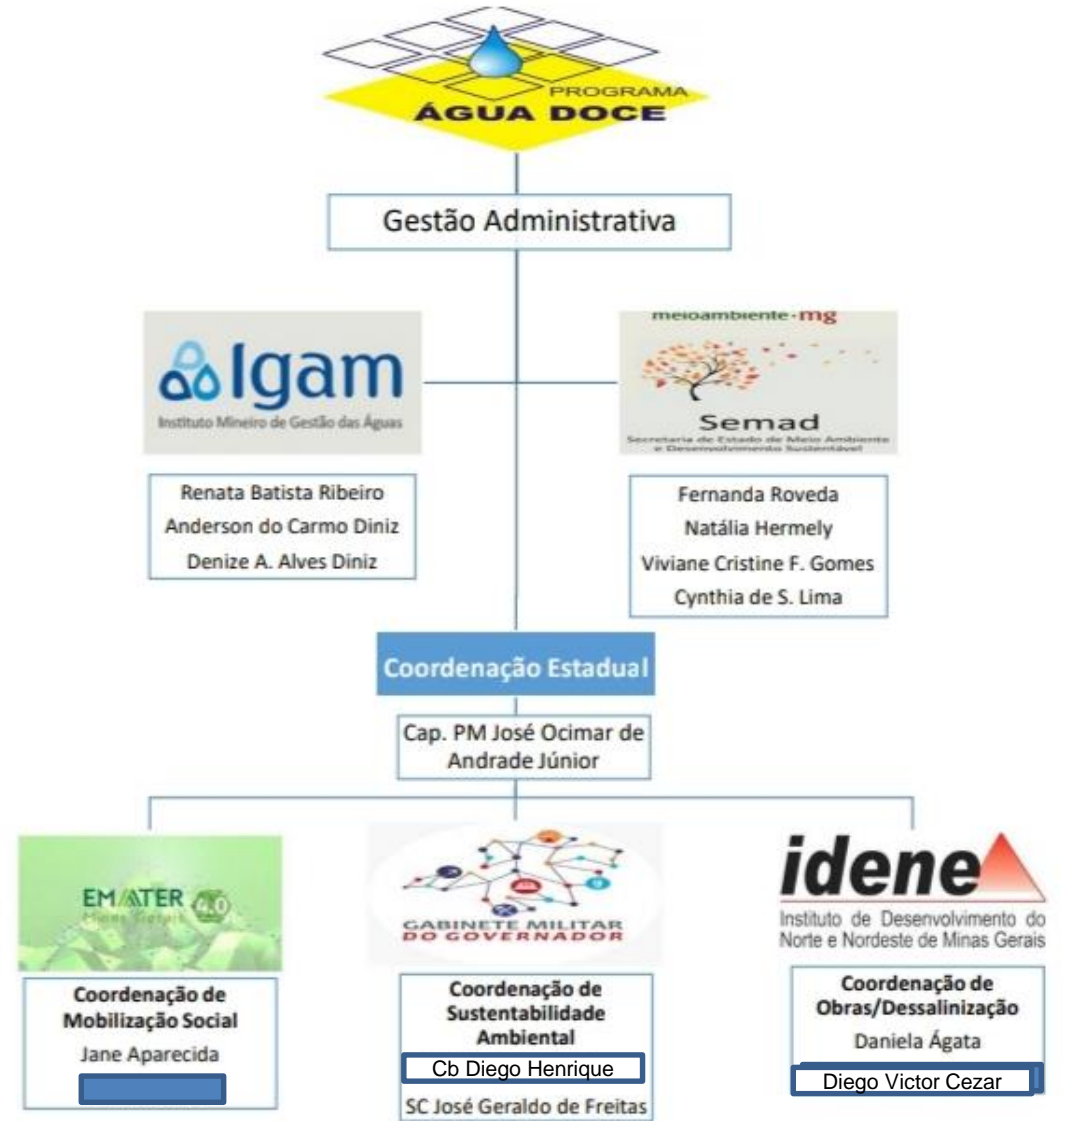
PROGRAMA
ÁGUA DOCE

Gestão Administrativa

Igam
Instituto Mineiro de Gestão das Águas

Renata Batista Ribeiro
Anderson do Carmo Diniz
Denize A. Alves Diniz

meioambiente·mg
Semad
Secretaria de Estado de Meio Ambiente e Desenvolvimento Sustentável

Fernanda Roveda
Natália Hermely
Viviane Cristine F. Gomes
Cynthia de S. Lima

Coordenação Estadual

Cap. PM José Ocimar de Andrade Júnior

EMATER 4.0
Minas Gerais

Coordenação de Mobilização Social
Jane Aparecida

GABINETE MILITAR DO GOVERNADOR

Coordenação de Sustentabilidade Ambiental
Cb Diego Henrique
SC José Geraldo de Freitas

idene
Instituto de Desenvolvimento do Norte e Nordeste de Minas Gerais

Coordenação de Obras/Dessalinização
Daniela Ágata
Diego Victor Cezar